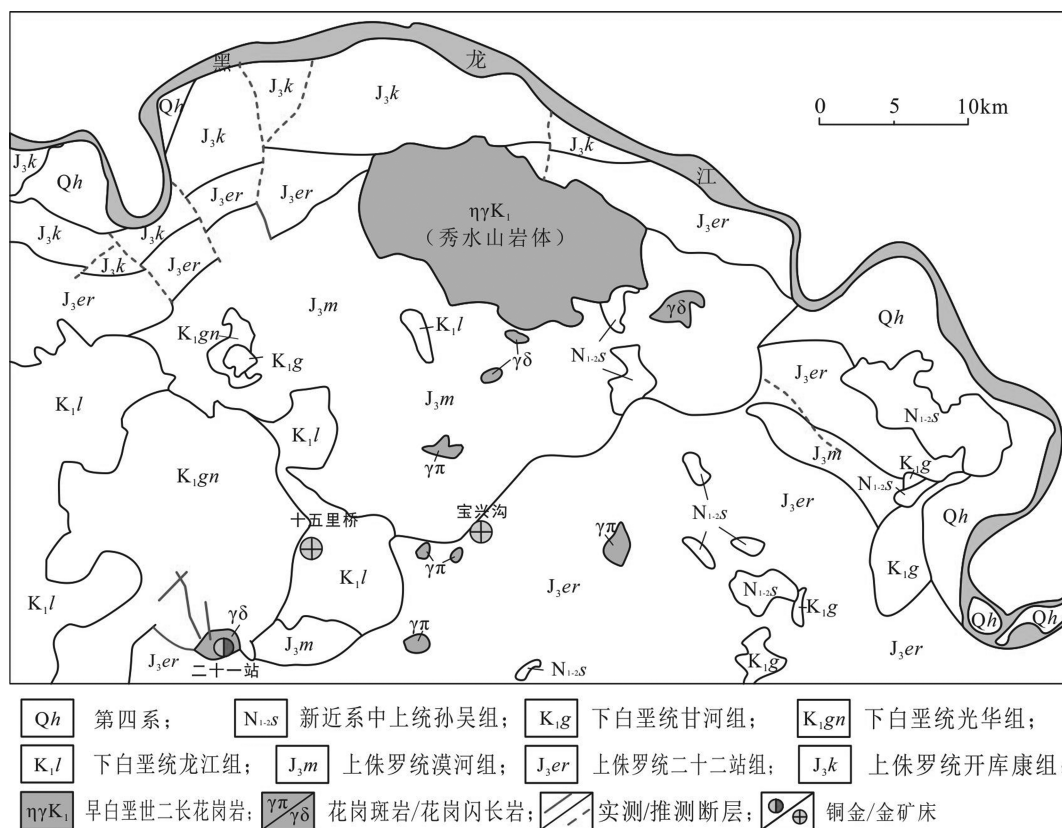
黑 龙 江

0 5 10km

$J_3k$ Q$h$ $J_3k$ $J_3k$ $J_3k$ $J_3k$ Q$h$ $J_3k$ $J_3k$ $J_3er$ $J_3er$ $J_3k$ $J_3k$ $J_3er$ $J_3er$

$\eta\gamma K_1$
（秀水山岩体）

$J_3er$

$J_3m$ $K_1l$ $\gamma\delta$ $K_1gn$ $K_1g$ $\gamma\delta$ $N_{1\text{-}2}s$ Q$h$

$K_1l$ $J_3m$ $K_1l$ $J_3er$ $N_{1\text{-}2}s$ $J_3m$ $K_1g$ $N_{1\text{-}2}s$

$\gamma\pi$ $K_1gn$ $J_3er$ Q$h$

十五里桥 宝兴沟 $N_{1\text{-}2}s$ $\gamma\pi$ $\gamma\pi$ $K_1l$ $J_3er$ $K_1g$

$K_1l$ $\gamma\delta$ $\gamma\pi$ $N_{1\text{-}2}s$ $K_1g$ Q$h$ Q$h$

$J_3m$ $J_3er$ 二十一站 $N_{1\text{-}2}s$ $K_1g$ $J_3er$

Q$h$ 第四系； $N_{1\text{-}2}s$ 新近系中上统孙吴组； $K_1g$ 下白垩统甘河组； $K_1gn$ 下白垩统光华组；

$K_1l$ 下白垩统龙江组； $J_3m$ 上侏罗统漠河组； $J_3er$ 上侏罗统二十二站组； $J_3k$ 上侏罗统开库康组

$\eta\gamma K_1$ 早白垩世二长花岗岩； $\frac{\gamma\pi}{\gamma\delta}$ 花岗斑岩/花岗闪长岩； 实测/推测断层； 铜金/金矿床